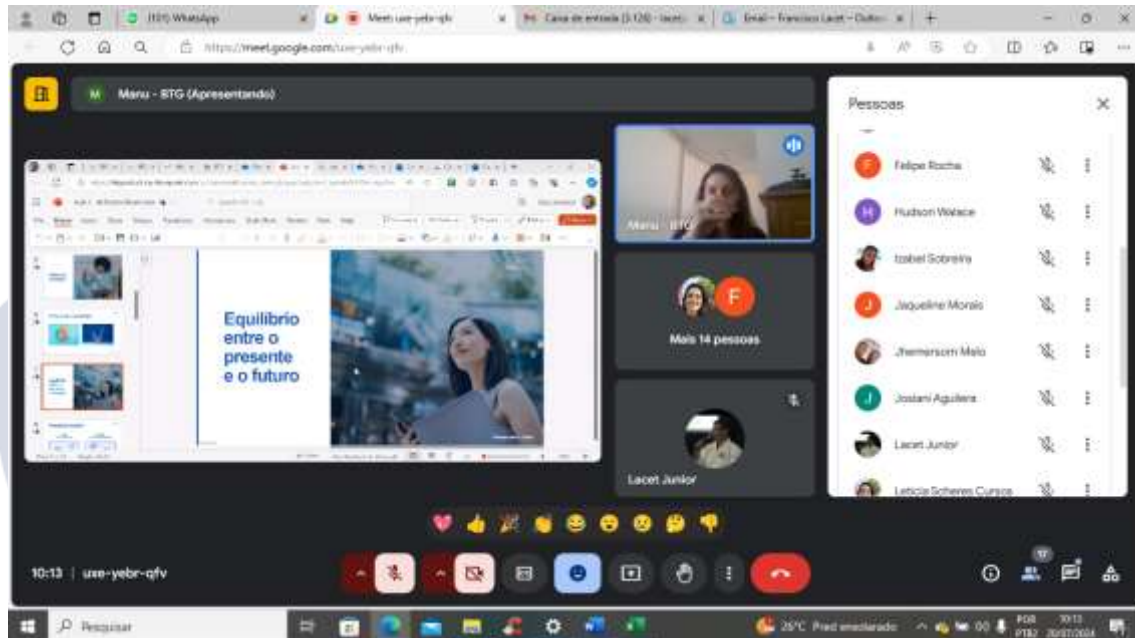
(101) WhatsApp
Meet: uxe-yebr-qfv
Caixa de entrada (3.126) - lacet
Email – Francisco Lacet – Outlook
https://meet.google.com/uxe-yebr-qfv

Manu - BTG (Apresentando)

Equilíbrio entre o presente e o futuro

Manu - BTG
F
Mais 14 pessoas
Lacet Junior

Pessoas
Felipe Rocha
Hudson Walace
Izabel Sobreira
Jaqueline Morais
Jhemerson Melo
Josiani Aguilera
Lacet Junior
Leticia Scheres Cursos

10:13 | uxe-yebr-qfv
17

Pesquisar
26°C Pred ensolarado
POR PTB2
10:13
20/07/2024